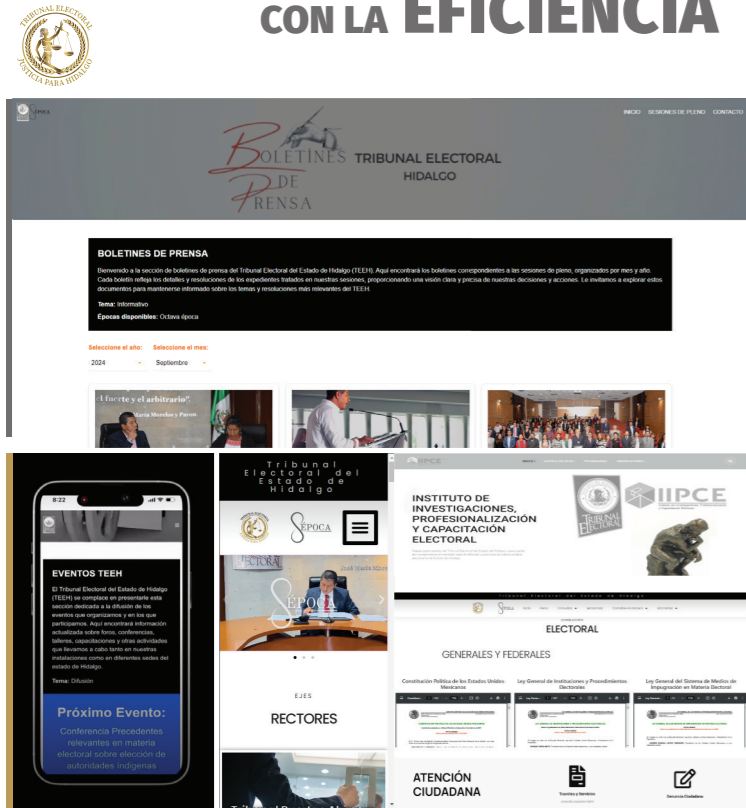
TRIBUNAL ELECTORAL
JUSTICIA PARA HIDALGO

CON LA EFICIENCIA

Época

INICIO SESIONES DE PLENO CONTACTO

BOLETINES DE PRENSA
TRIBUNAL ELECTORAL HIDALGO

BOLETINES DE PRENSA

Bienvenido a la sección de boletines de prensa del Tribunal Electoral del Estado de Hidalgo (TEEH). Aquí encontrará los boletines correspondientes a las sesiones de pleno, organizados por mes y año. Cada boletín refleja los detalles y resoluciones de los expedientes tratados en nuestras sesiones, proporcionando una visión clara y precisa de nuestras decisiones y acciones. Le invitamos a explorar estos documentos para mantenerse informado sobre los temas y resoluciones más relevantes del TEEH.

Tema: Informativo

Épocas disponibles: Octava época

Seleccione el año:
2024
Seleccione el mes:
Septiembre

"el fuerte y el arbitrario".

8:22

EVENTOS TEEH

El Tribunal Electoral del Estado de Hidalgo (TEEH) se complace en presentarle esta sección dedicada a la difusión de los eventos que organizamos y en los que participamos. Aquí encontrará información actualizada sobre foros, conferencias, talleres, capacitaciones y otras actividades que llevamos a cabo tanto en nuestras instalaciones como en diferentes sedes del estado de Hidalgo.

Tema: Difusión

Próximo Evento:
Conferencia Precedentes relevantes en materia electoral sobre elección de autoridades indígenas

Tribunal Electoral del Estado de Hidalgo

Época

ÉPOCA

EJES

RECTORES

IIPCE

INSTITUTO DE INVESTIGACIONES, PROFESIONALIZACIÓN Y CAPACITACIÓN ELECTORAL

Tribunal Electoral
IIPCE

Tribunal Electoral del Estado de Hidalgo

ELECTORAL

GENERALES Y FEDERALES

Constitución Política de los Estados Unidos Mexicanos

Ley General de Instituciones y Procedimientos Electorales

Ley General del Sistema de Medios de Impugnación en Materia Electoral

ATENCIÓN CIUDADANA

Trámites y Servicios

Denuncia Ciudadana